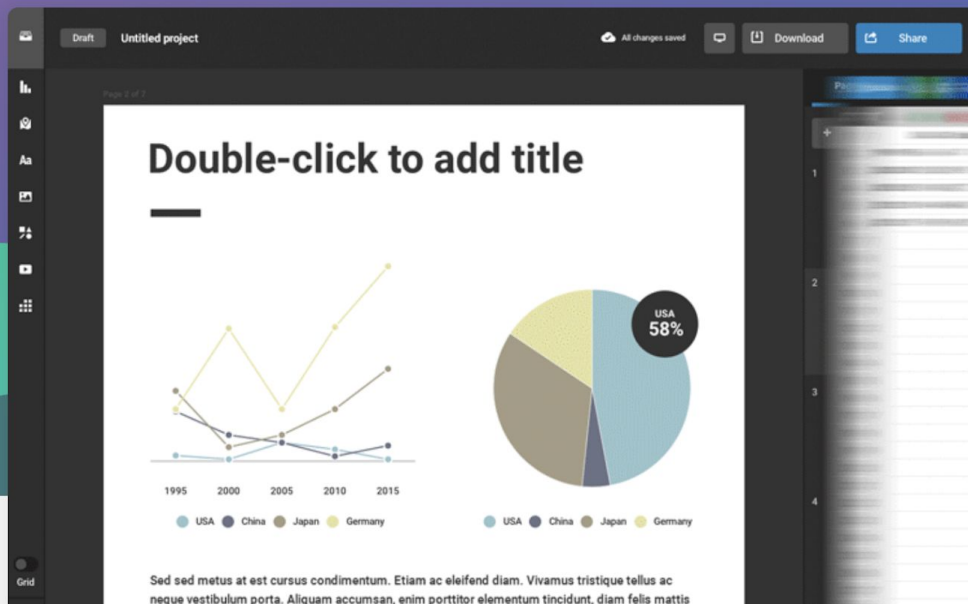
Draft Untitled project

All changes saved

Download

Share

Page 2 of 7

Double-click to add title

1995 2000 2005 2010 2015

USA China Japan Germany

USA
58%

USA China Japan Germany

Sed sed metus at est cursus condimentum. Etiam ac eleifend diam. Vivamus tristique tellus ac neque vestibulum porta. Aliquam accumsan, enim porttitor elementum tincidunt, diam felis mattis

Grid

1

2

3

4